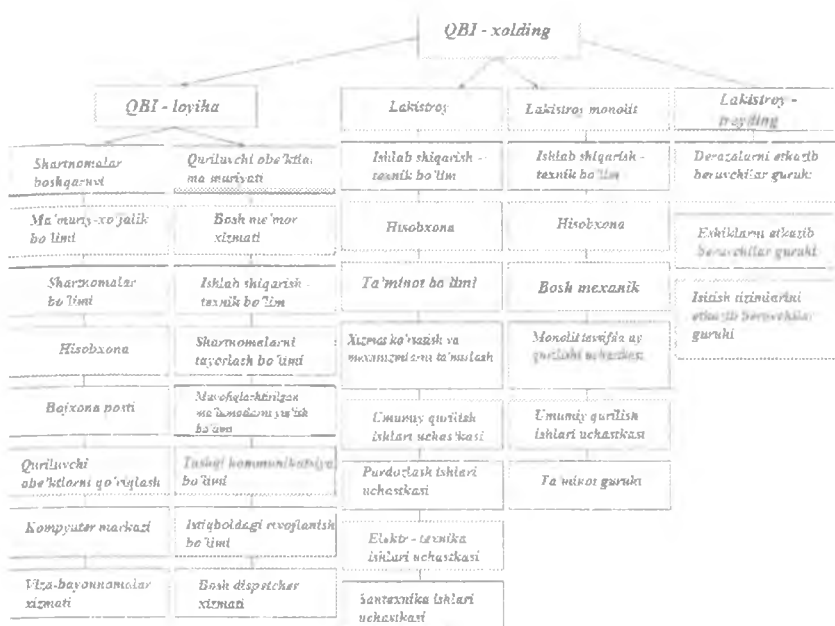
QBI - xolding

QBI - loyiha

Shartnomalar boshqaruvi

Ma'muriy-xo'jalik bo'limi

Shartnomalar bo'limi

Hisobxona

Bojxona posti

Quriluvchi obe'ktlarni qo'riqlash

Kompyuter markazi

Viza-bayonnomalar xizmati

Quriluvchi obe'ktlar ma'muriyati

Bosh me'mor xizmati

Ishlab shiqarish - texnik bo'lim

Shartnomalarni tayorlash bo'limi

Muvofiqlashtirilgan ma'lumotlarni yuritish bo'limi

Tashqi kommunikatsiya bo'limi

Istiqboldagi rivojlantish bo'limi

Bosh dispetcher xizmati

Lakistroy

Ishlab shiqarish - texnik bo'lim

Hisobxona

Ta'minot bo'limi

Xizmat ko'rsatish va mexanizatsiya ta'mirlash

Umumiy qurilish ishlari uchastkasi

Purdozlash ishlari uchastkasi

Elektr - texnika ishlari uchastkasi

Santexnika ishlari uchastkasi

Lakistroy monolit

Ishlab shiqarish - texnik bo'lim

Hisobxona

Bosh mexanik

Monolit tasvirlash qurilishi uchastkasi

Umumiy qurilish ishlari uchastkasi

Ta'minot guruhi

Lakistroy - trayding

Derazalarni etkazib beruvchilar guruhi

Eshiklarni etkazib beruvchilar guruhi

Isitish tizimlarini etkazib beruvchilar guruhi